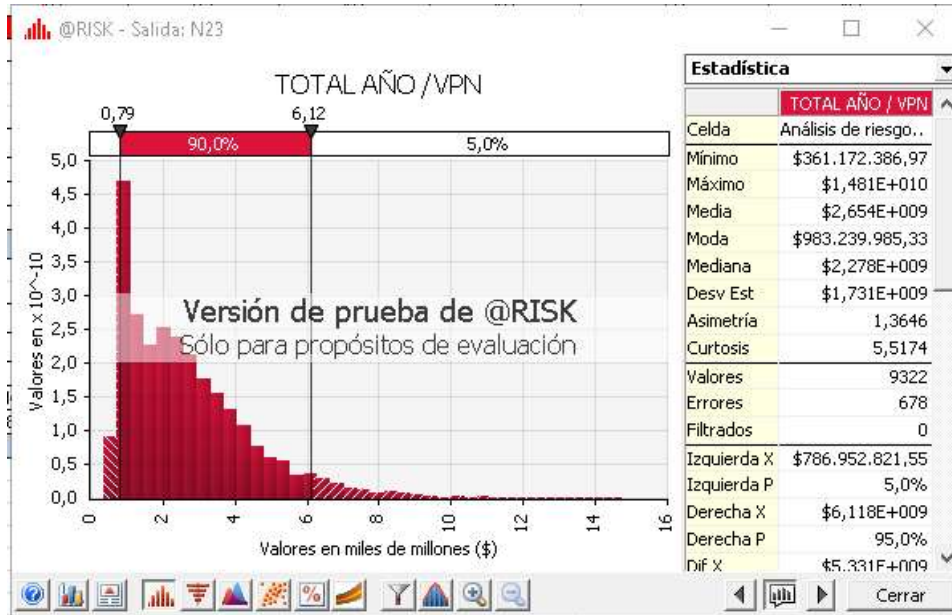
@RISK - Salida: N23

TOTAL AÑO /VPN

0,79 6,12

90,0% 5,0%

5,0
4,5
4,0
3,5
3,0
2,5
2,0
1,5
1,0
0,5
0,0

Valores en x 10^-10

0 2 4 6 8 10 12 14 16

Valores en miles de millones ($)

Versión de prueba de @RISK
Sólo para propósitos de evaluación

Estadística

| | TOTAL AÑO / VPN |
|---|---|
| Celda | Análisis de riesgo.. |
| Mínimo | \$361.172.386,97 |
| Máximo | \$1,481E+010 |
| Media | \$2,654E+009 |
| Moda | \$983.239.985,33 |
| Mediana | \$2,278E+009 |
| Desv Est | \$1,731E+009 |
| Asimetría | 1,3646 |
| Curtosis | 5,5174 |
| Valores | 9322 |
| Errores | 678 |
| Filtrados | 0 |
| Izquierda X | \$786.952.821,55 |
| Izquierda P | 5,0% |
| Derecha X | \$6,118E+009 |
| Derecha P | 95,0% |
| Dif X | \$5,331E+009 |

Cerrar